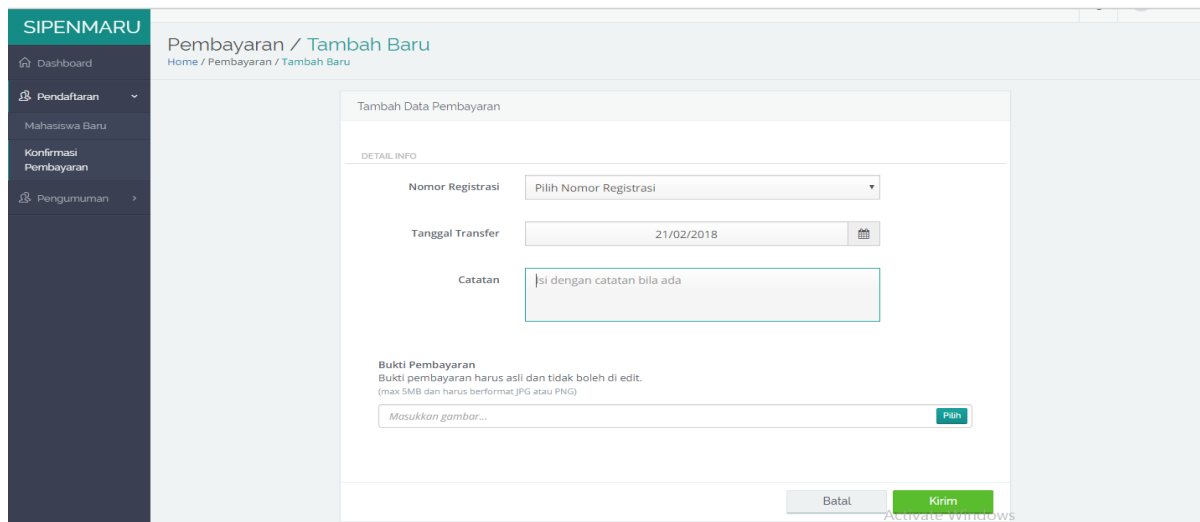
SIPENMARU

Dashboard

Pendaftaran

Mahasiswa Baru

Konfirmasi Pembayaran

Pengumuman

Pembayaran / Tambah Baru

Home / Pembayaran / Tambah Baru

Tambah Data Pembayaran

DETAIL INFO

Nomor Registrasi
Pilih Nomor Registrasi

Tanggal Transfer
21/02/2018

Catatan
Isi dengan catatan bila ada

Bukti Pembayaran
Bukti pembayaran harus asli dan tidak boleh di edit.
(max 5MB dan harus berformat JPG atau PNG)

Masukkan gambar...
Pilih

Batal
Kirim

Activate Windows